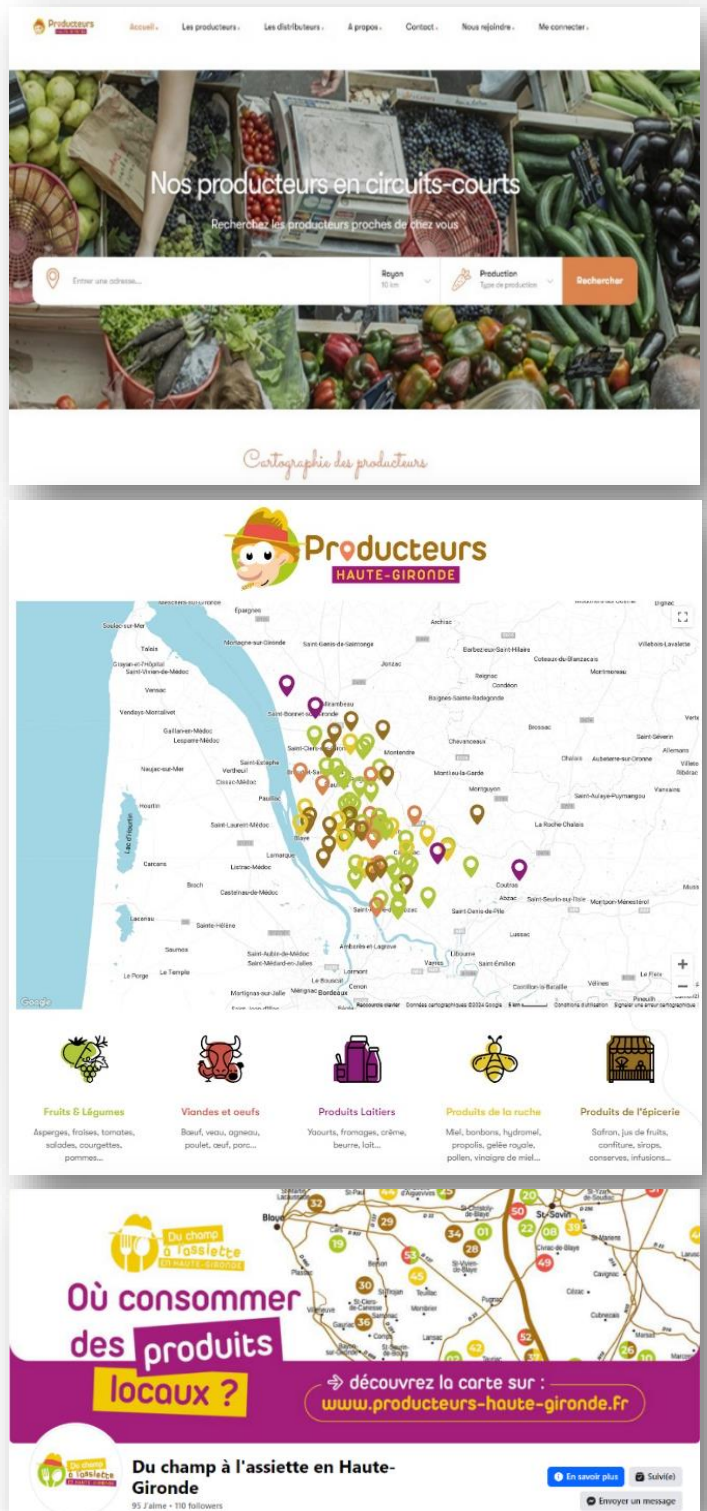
Producteurs

Accueil · Les producteurs · Les distributeurs · A propos · Contact · Nous rejoindre · Me connecter ·

Nos producteurs en circuits-courts

Recherchez les producteurs proches de chez vous

Entrer une adresse...

Rayon 10 km

Production Type de production

Rechercher

Cartographie des producteurs

Producteurs HAUTE-GIRONDE

Soulac-sur-Mer, Talais, Epargnes, Mortagne-sur-Gironde, Saint-Genis-de-Saintonge, Archiac, Jonzac, Barbezieux-Saint-Hilaire, Pauillac, Lesparre-Médoc, Saint-Laurent-Médoc, Blaye, Montendre, Montlieu-la-Garde, Chevanceaux, Coutras, Libourne, Saint-Émilion, Bordeaux, Lacanau, Carcans, Hourtin, Lac d'Hourtin, La Roche-Chalais

Google

Raccourcis clavier · Données cartographiques ©2024 Google · Conditions d'utilisation · Signaler une erreur cartographique

Fruits & Légumes
Asperges, fraises, tomates, salades, courgettes, pommes...

Viandes et oeufs
Boeuf, veau, agneau, poulet, œuf, porc...

Produits Laitiers
Yaourts, fromages, crème, beurre, lait...

Produits de la ruche
Miel, bonbons, hydromel, propolis, gelée royale, pollen, vinaigre de miel...

Produits de l'épicerie
Safran, jus de fruits, confiture, sirops, conserves, infusions...

Du champ à l'assiette EN HAUTE-GIRONDE

Où consommer des produits locaux ?

→ découvrez la carte sur : www.producteurs-haute-gironde.fr

Du champ à l'assiette en Haute-Gironde
95 J'aime • 110 followers

En savoir plus
Suivi(e)
Envoyer un message